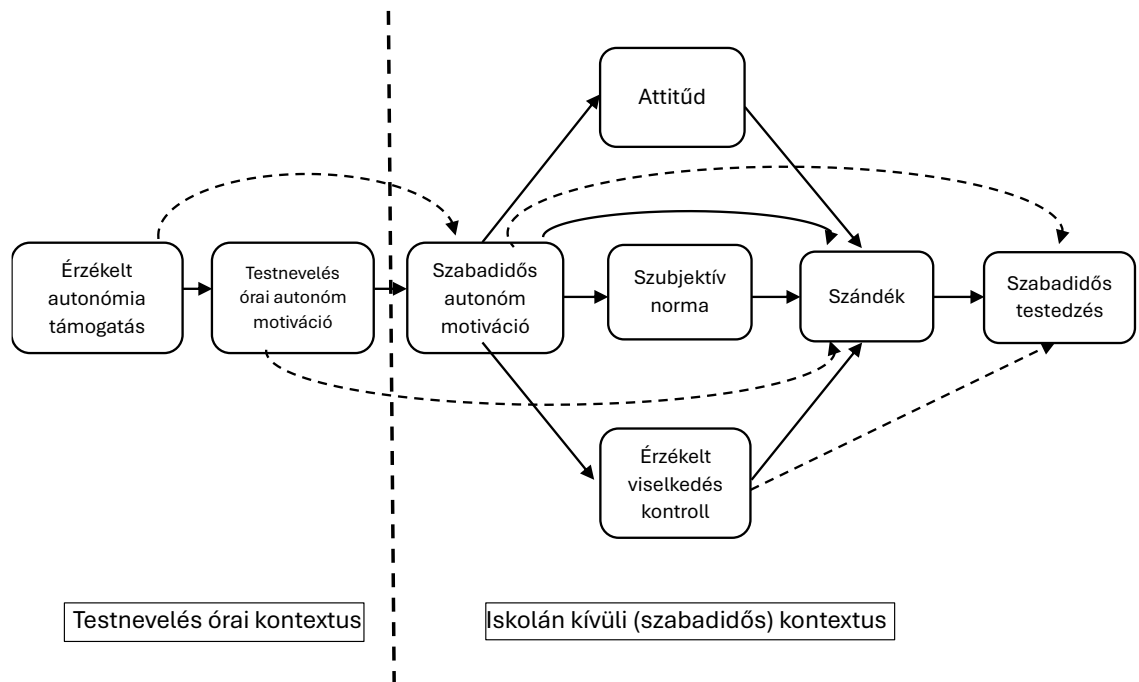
Attitűd

Érzékelt autonómia támogatás

Testnevelés órai autonóm motiváció

Szabadidős autonóm motiváció

Szubjektív norma

Szándék

Szabadidős testedzés

Érzékelt viselkedés kontroll

Testnevelés órai kontextus

Iskolán kívüli (szabadidős) kontextus